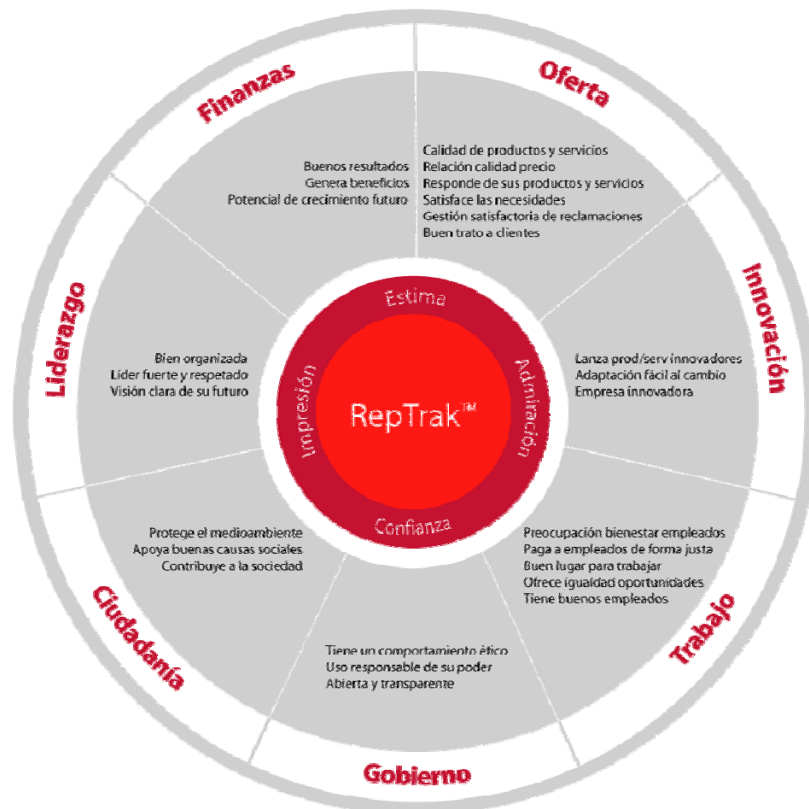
Finanzas

Buenos resultados
Genera beneficios
Potencial de crecimiento futuro

Oferta

Calidad de productos y servicios
Relación calidad precio
Responde de sus productos y servicios
Satisface las necesidades
Gestión satisfactoria de reclamaciones
Buen trato a clientes

Liderazgo

Bien organizada
Líder fuerte y respetado
Visión clara de su futuro

Estima
Impresión
RepTrak™
Admiración
Confianza

Innovación

Lanza prod/serv innovadores
Adaptación fácil al cambio
Empresa innovadora

Protege el medioambiente
Apoya buenas causas sociales
Contribuye a la sociedad

Ciudadanía

Preocupación bienestar empleados
Paga a empleados de forma justa
Buen lugar para trabajar
Ofrece igualdad oportunidades
Tiene buenos empleados

Trabajo

Tiene un comportamiento ético
Uso responsable de su poder
Abierta y transparente

Gobierno